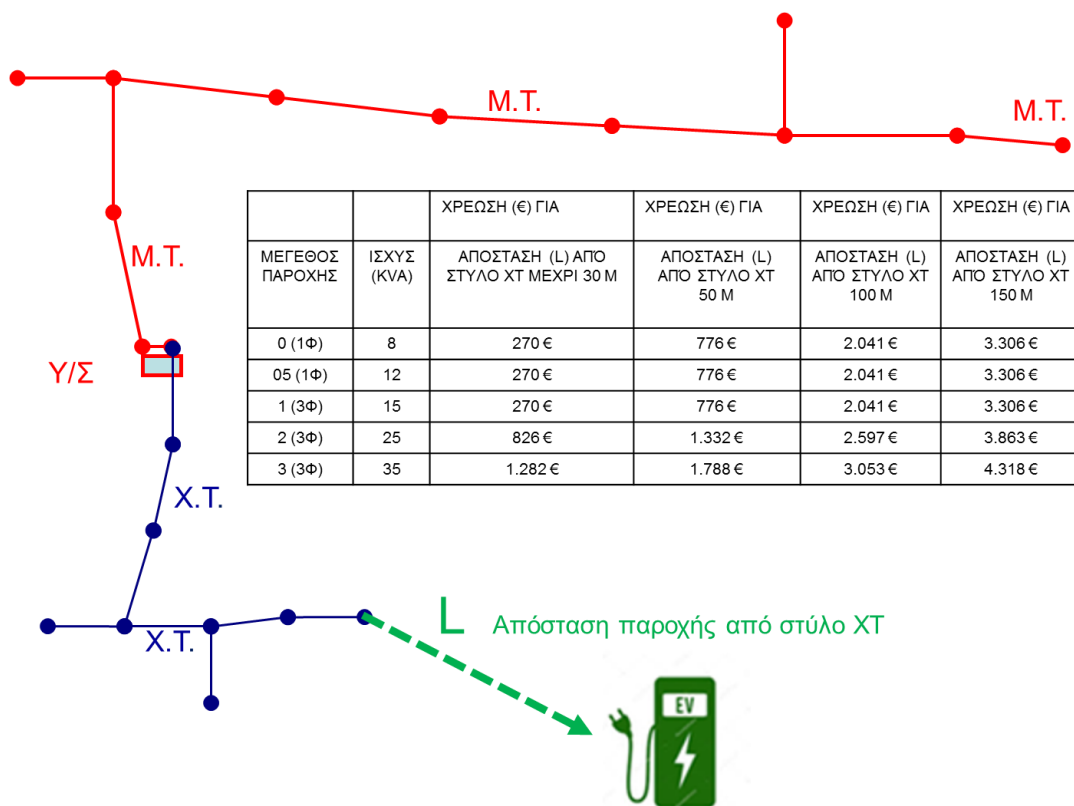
Μ.Τ.

Μ.Τ.

Μ.Τ.

Υ/Σ

| | | ΧΡΕΩΣΗ (€) ΓΙΑ | ΧΡΕΩΣΗ (€) ΓΙΑ | ΧΡΕΩΣΗ (€) ΓΙΑ | ΧΡΕΩΣΗ (€) ΓΙΑ |
|---|---|---|---|---|---|
| ΜΕΓΕΘΟΣ ΠΑΡΟΧΗΣ | ΙΣΧΥΣ (KVA) | ΑΠΟΣΤΑΣΗ (L) ΑΠΌ ΣΤΥΛΟ ΧΤ ΜΕΧΡΙ 30 Μ | ΑΠΟΣΤΑΣΗ (L) ΑΠΌ ΣΤΥΛΟ ΧΤ 50 Μ | ΑΠΟΣΤΑΣΗ (L) ΑΠΌ ΣΤΥΛΟ ΧΤ 100 Μ | ΑΠΟΣΤΑΣΗ (L) ΑΠΌ ΣΤΥΛΟ ΧΤ 150 Μ |
| 0 (1Φ) | 8 | 270 € | 776 € | 2.041 € | 3.306 € |
| 05 (1Φ) | 12 | 270 € | 776 € | 2.041 € | 3.306 € |
| 1 (3Φ) | 15 | 270 € | 776 € | 2.041 € | 3.306 € |
| 2 (3Φ) | 25 | 826 € | 1.332 € | 2.597 € | 3.863 € |
| 3 (3Φ) | 35 | 1.282 € | 1.788 € | 3.053 € | 4.318 € |

Χ.Τ.

Χ.Τ.

L Απόσταση παροχής από στύλο ΧΤ

EV